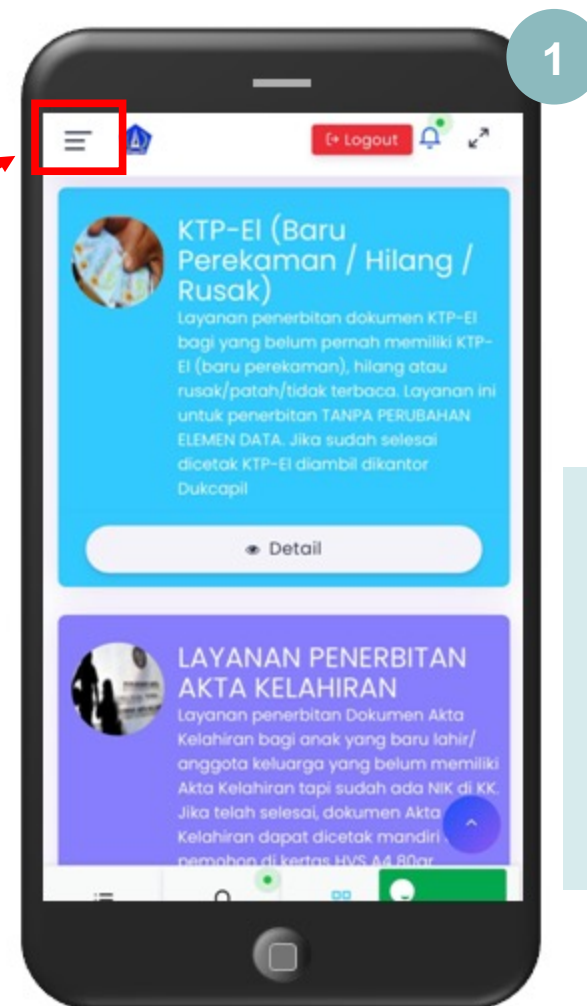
1

Logout

KTP-El (Baru Perekaman / Hilang / Rusak)

Layanan penerbitan dokumen KTP-El bagi yang belum pernah memiliki KTP-El (baru perekaman), hilang atau rusak/patah/tidak terbaca. Layanan ini untuk penerbitan TANPA PERUBAHAN ELEMEN DATA. Jika sudah selesai dicetak KTP-El diambil dikantor Dukcapil

Detail

LAYANAN PENERBITAN AKTA KELAHIRAN

Layanan penerbitan Dokumen Akta Kelahiran bagi anak yang baru lahir/ anggota keluarga yang belum memiliki Akta Kelahiran tapi sudah ada NIK di KK. Jika telah selesai, dokumen Akta Kelahiran dapat dicetak mandiri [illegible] pemohon di kertas HVS A4 80gr